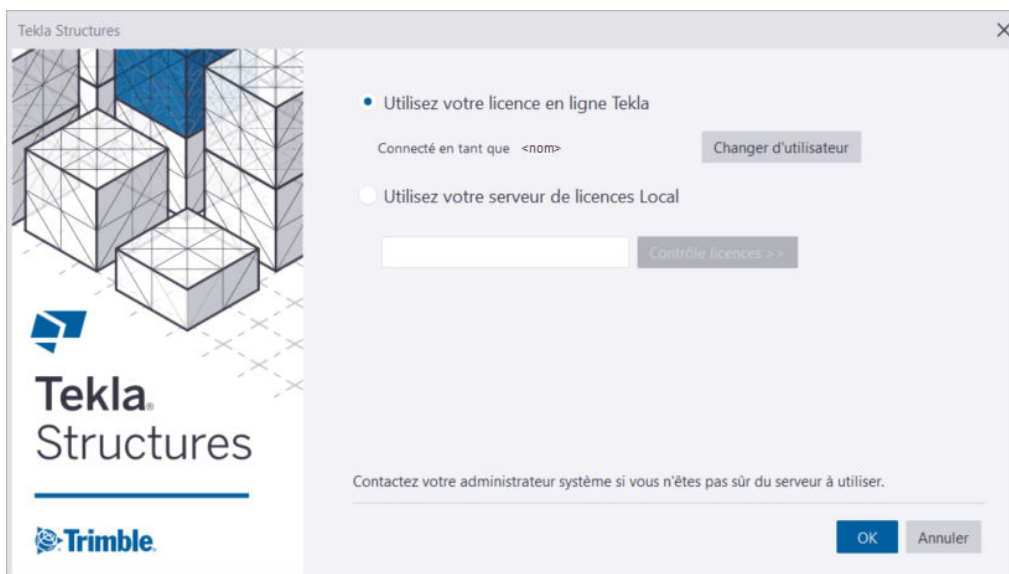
Tekla Structures

Tekla
Structures

Trimble.

Utilisez votre licence en ligne Tekla

Connecté en tant que <nom>

Changer d'utilisateur

Utilisez votre serveur de licences Local

Contrôle licences >>

Contactez votre administrateur système si vous n'êtes pas sûr du serveur à utiliser.

OK

Annuler